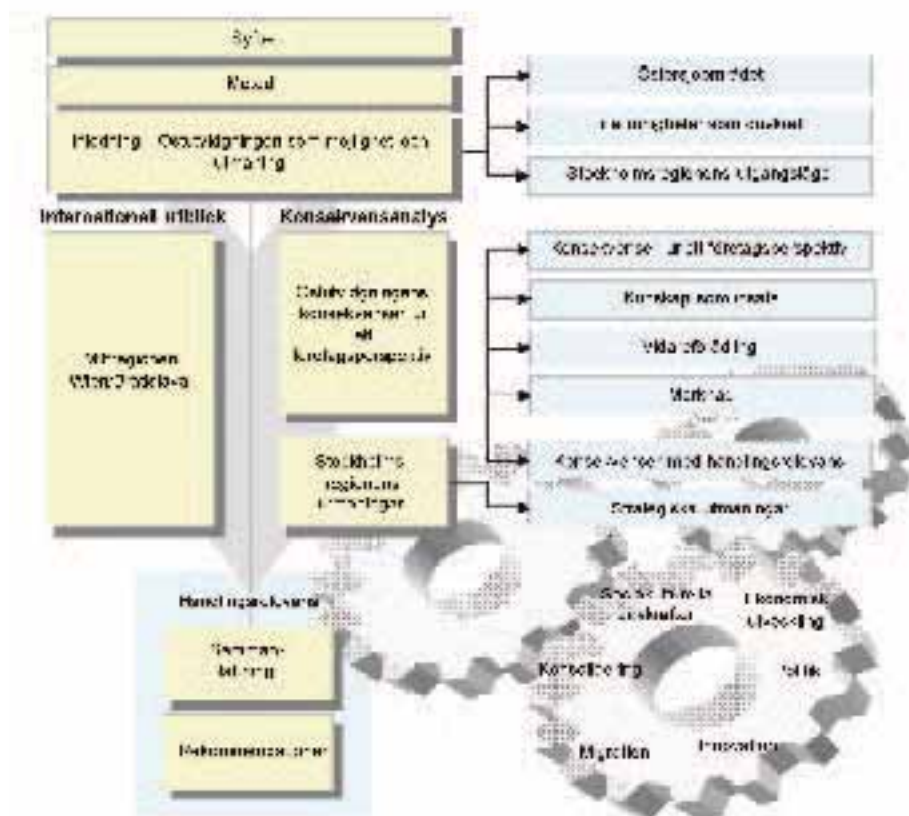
Syfte

Metod

Inledning – Omvärldsförändringar som möjligheter och utmaningar

Stockholm som stad

Förutsättningar som kan styra

Stockholmsregionens utgångsläge

Internationell utblick

Konsekvensanalys

Omvärldsförändringarnas konsekvenser för ett Stockholmsperspektiv

Konsekvenser utifrån företagsperspektiv

Kunskap som medel

Utbildning

Marknad

Konsekvenser med handlingsalternativ

Stockholmsregionens utmaningar

Strategiska utmaningar

Handlingsalternativ

Sammanfattning

Rekommendationer

Sociala förändringar

Ekonomisk utveckling

Konsolidering

Politik

Migration

Innovation

Mittregionen
Västra Götaland